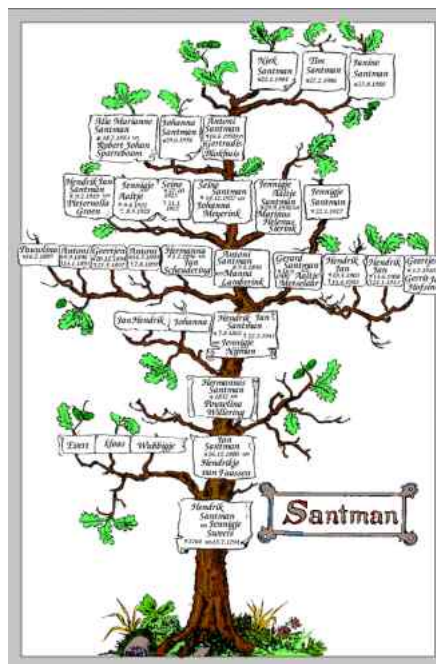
Niek Santman
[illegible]

Tim Santman
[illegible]

Janine Santman
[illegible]

Ilse Marianne Santman
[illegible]
Robert Johan Sparreboom

Johanna Santman
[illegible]

Antoni Santman
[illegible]
Gertrudis Blokhuis

Hendrik Jan Santman
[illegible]
Petronella Groen

Jennigje Aaltje
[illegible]

Seine
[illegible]

Seine Santman
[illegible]
Johanna Meyerink

Jennigje Aaltje Santman
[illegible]
Marinus Helenus Sterink

Jennigje Santman
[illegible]

Pouwelina
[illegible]

Antoni
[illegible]

Geertjen
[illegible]

Antoni
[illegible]

Hermanna
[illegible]
Jan Schneiderug

Antoni Santman
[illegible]
Manna Lamberink

Gerard Santman
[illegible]
Aaltje Messelaar

Hendrik Jan
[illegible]

Hendrik Jan
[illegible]

Geertje
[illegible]
Gerrit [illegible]

Jan Hendrik

Johanna

Hendrik Jan Santman
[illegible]
Jennigje Nijman

Hermannus Santman
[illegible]
Pouwelina Willering

Evert

Klaas

Wubbigje

Jan Santman
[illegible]
Hendrikje ten Paassen

Hendrik Santman
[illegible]
Jennigje Swiers
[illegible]

Santman